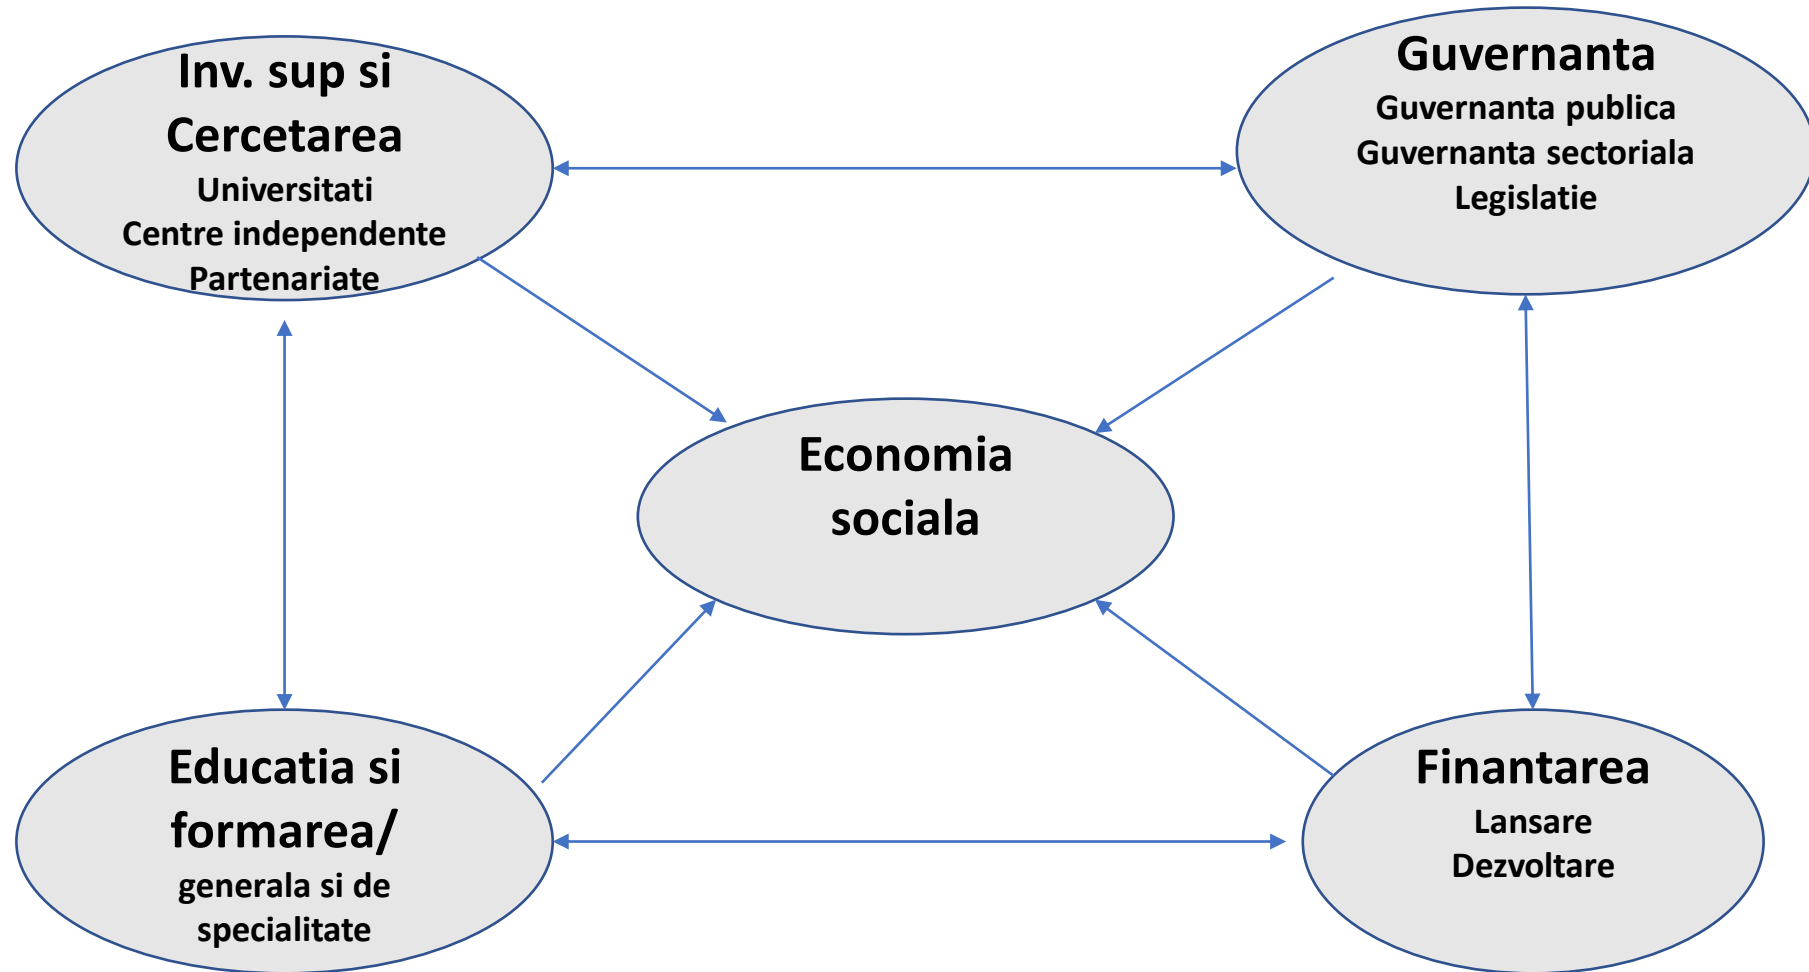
Inv. sup si Cercetarea
Universitati
Centre independente
Partenariate

Guvernanta
Guvernanta publica
Guvernanta sectoriala
Legislatie

Economia sociala

Educatia si formarea/
generala si de specialitate

Finantarea
Lansare
Dezvoltare